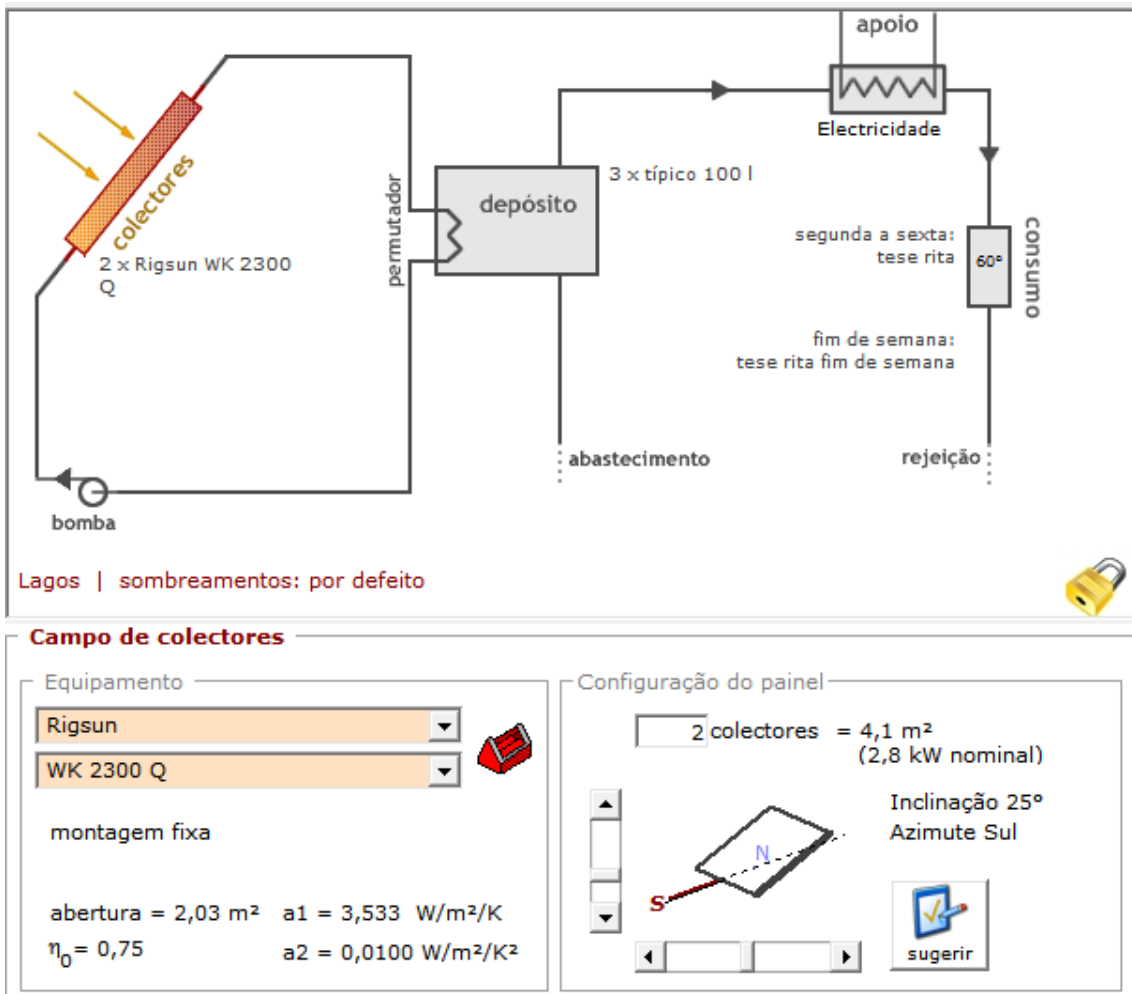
apoio

Electricidade

colectores

2 x Rigsun WK 2300 Q

permutador

depósito

3 x típico 100 l

segunda a sexta: tese rita

60°

consumo

fim de semana: tese rita fim de semana

abastecimento

rejeição

bomba

Lagos | sombreamentos: por defeito

Campo de colectores

Equipamento

Rigsun

WK 2300 Q

montagem fixa

abertura = 2,03 m² a1 = 3,533 W/m²/K

$\eta_0$= 0,75 a2 = 0,0100 W/m²/K²

Configuração do painel

2 colectores = 4,1 m²
(2,8 kW nominal)

Inclinação 25°
Azimute Sul

N

S

sugerir